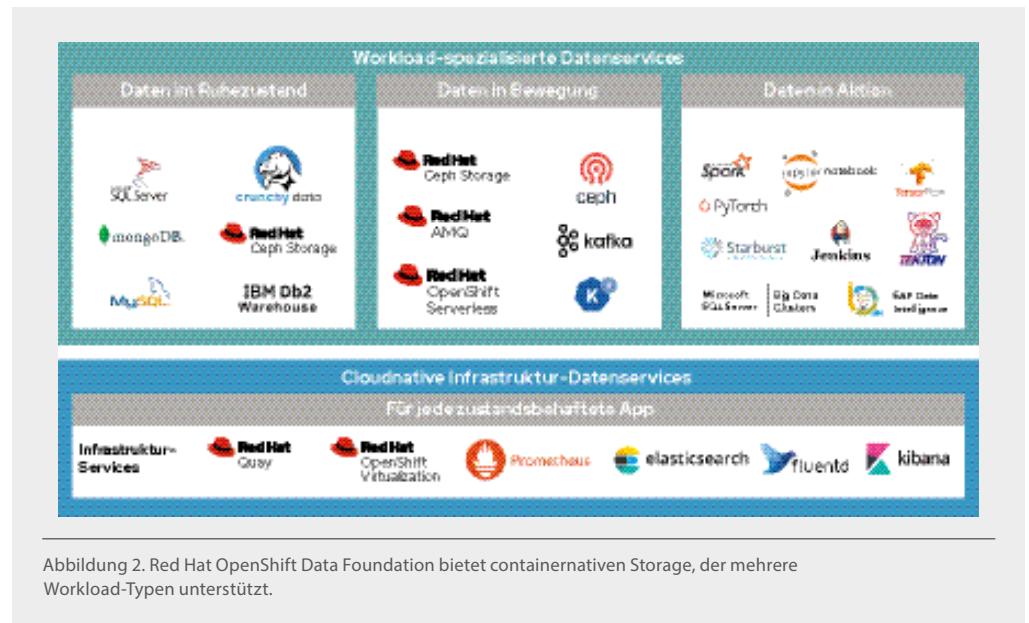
Workload-spezialisierte Datenservices

Daten im Ruhezustand

SQL Server

crunchy data

mongoDB

Red Hat Ceph Storage

MySQL

IBM Db2 Warehouse

Daten in Bewegung

Red Hat Ceph Storage

ceph

Red Hat AMQ

kafka

Red Hat OpenShift Serverless

Daten in Aktion

Spark

jupyter notebook

TensorFlow

PyTorch

Starburst

Jenkins

Microsoft SQL Server

Big Data Clusters

SAP Data Intelligence

Cloudnative Infrastruktur-Datenservices

Für jede zustandsbehaftete App

Infrastruktur-Services

Red Hat Quay

Red Hat OpenShift Virtualization

Prometheus

elasticsearch

fluentd

kibana

Abbildung 2. Red Hat OpenShift Data Foundation bietet containernativen Storage, der mehrere Workload-Typen unterstützt.